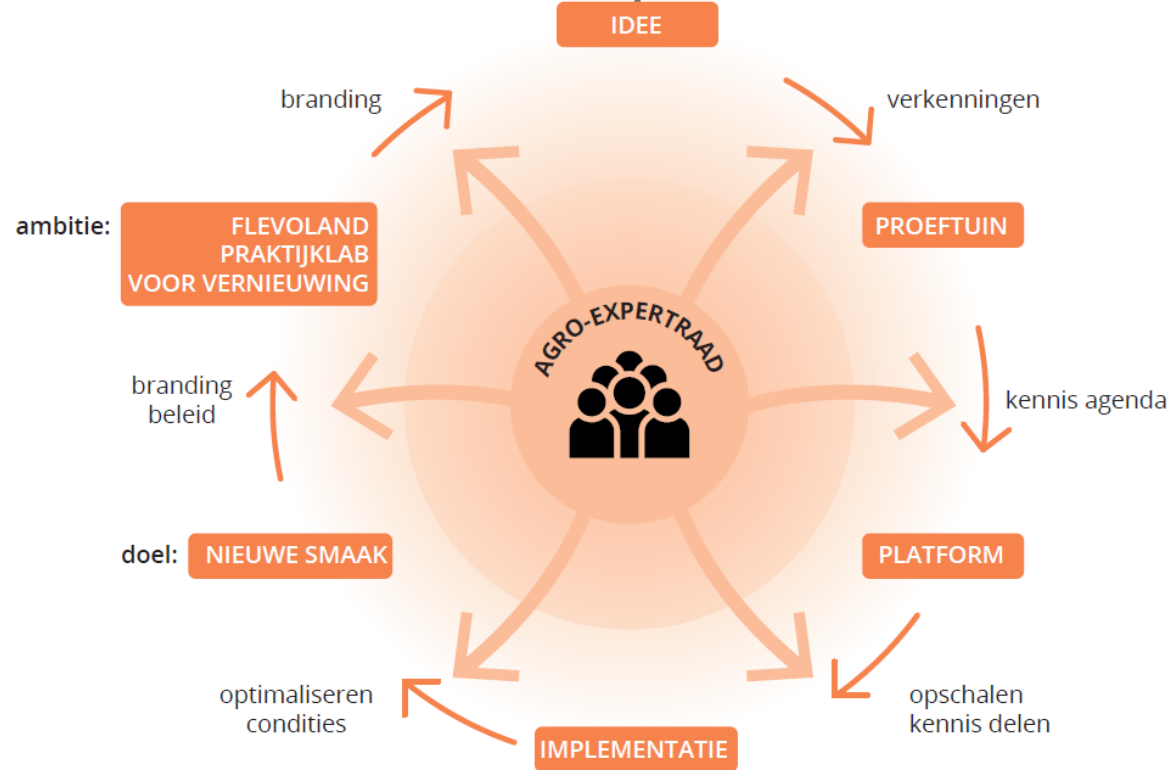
IDEE

branding

verkenningen

ambitie: FLEVOLAND PRAKTIJKLAB VOOR VERNIEUWING

PROEFTUIN

AGRO-EXPERTRAAD

branding
beleid

kennis agenda

doel: NIEUWE SMAAK

PLATFORM

optimaliseren
condities

opschalen
kennis delen

IMPLEMENTATIE